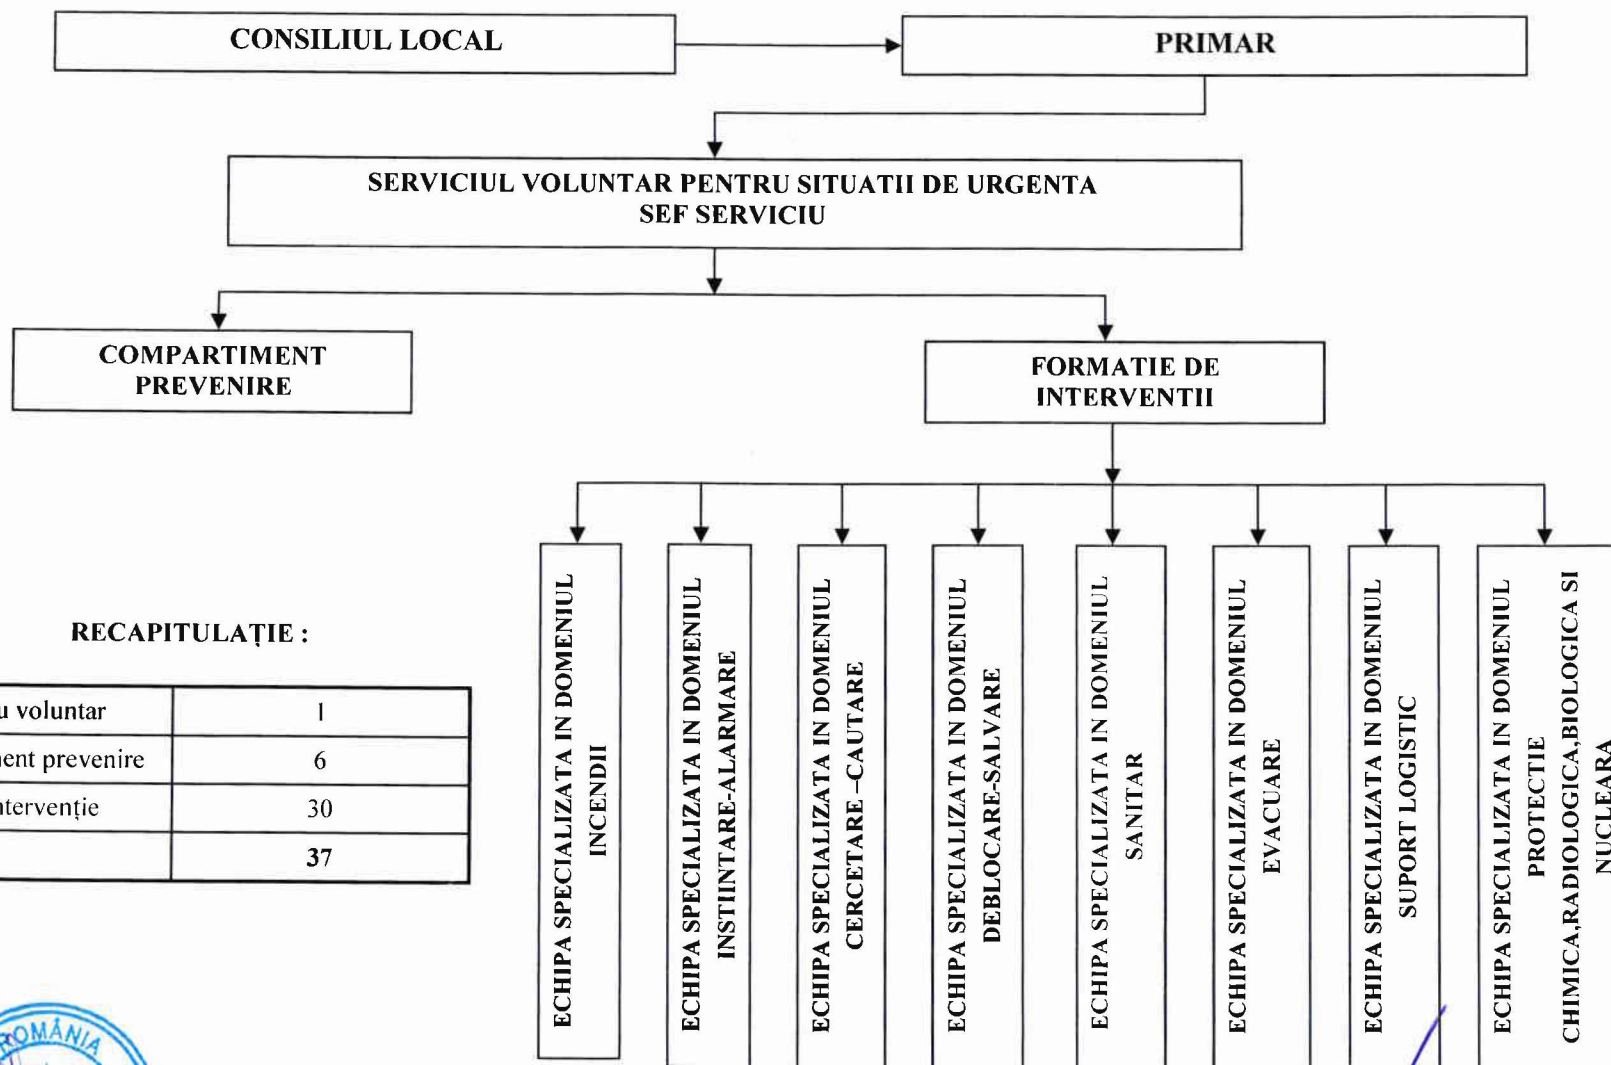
CONSILIUL LOCAL

PRIMAR

SERVICIUL VOLUNTAR PENTRU SITUATII DE URGENTA
SEF SERVICIU

COMPARTIMENT PREVENIRE

FORMATIE DE INTERVENTII

ECHIPA SPECIALIZATA IN DOMENIUL INCENDII

ECHIPA SPECIALIZATA IN DOMENIUL INSTIINTARE-ALARMARE

ECHIPA SPECIALIZATA IN DOMENIUL CERCETARE –CAUTARE

ECHIPA SPECIALIZATA IN DOMENIUL DEBLOCARE-SALVARE

ECHIPA SPECIALIZATA IN DOMENIUL SANITAR

ECHIPA SPECIALIZATA IN DOMENIUL EVACUARE

ECHIPA SPECIALIZATA IN DOMENIUL SUPORT LOGISTIC

ECHIPA SPECIALIZATA IN DOMENIUL PROTECTIE CHIMICA,RADIOLOGICA,BIOLOGICA SI NUCLEARA

RECAPITULAȚIE :

| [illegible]u voluntar | 1 |
|---|---|
| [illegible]ent prevenire | 6 |
| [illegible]tervenție | 30 |
| | 37 |

ROMÂNIA